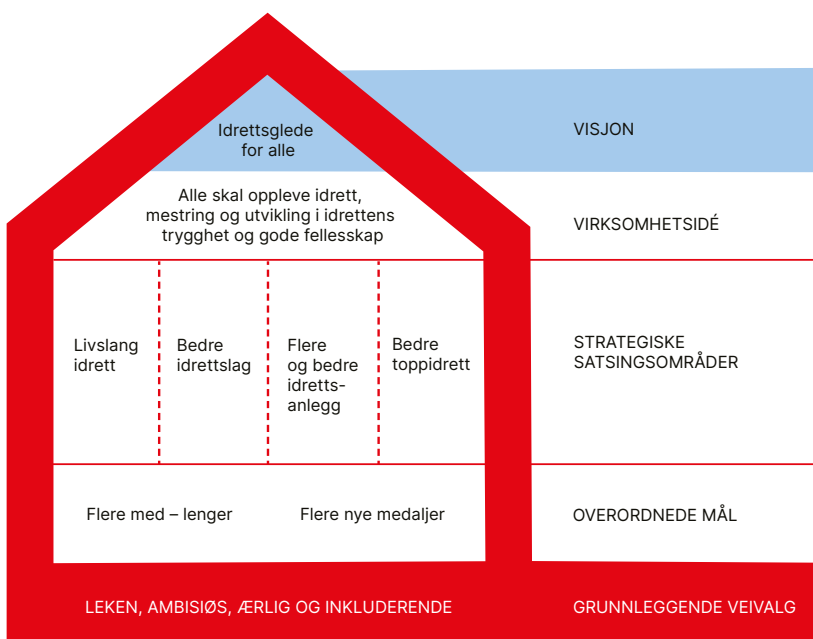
Idrettsglede for alle

VISJON

Alle skal oppleve idrett, mestring og utvikling i idrettens trygghet og gode fellesskap

VIRKSOMHETSIDÉ

Livslang idrett

Bedre idrettslag

Flere og bedre idrettsanlegg

Bedre toppidrett

STRATEGISKE SATSINGSOMRÅDER

Flere med – lenger

Flere nye medaljer

OVERORDNEDE MÅL

LEKEN, AMBISIØS, ÆRLIG OG INKLUDERENDE

GRUNNLEGGENDE VEIVALG